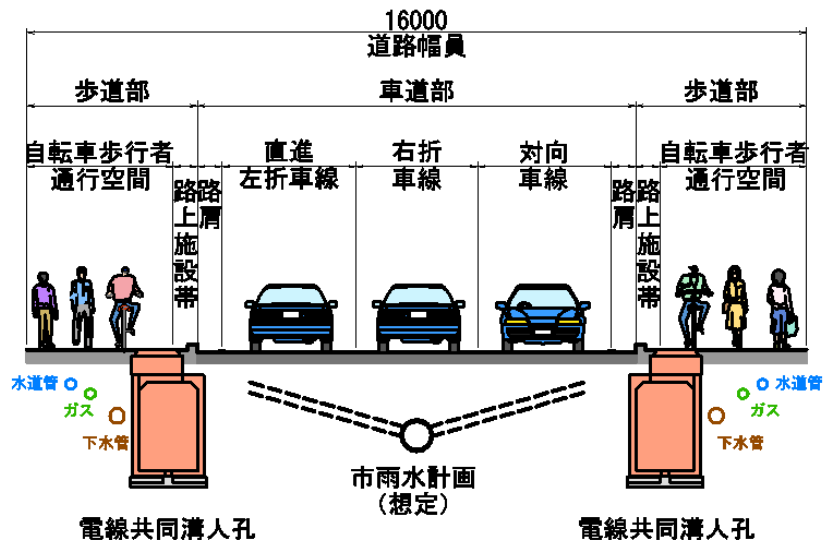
16000
道路幅員

歩道部

車道部

歩道部

自転車歩行者通行空間

路上施設帯

路肩

直進左折車線

右折車線

対向車線

路肩

路上施設帯

自転車歩行者通行空間

水道管
ガス
下水管

市雨水計画
（想定）

水道管
ガス
下水管

電線共同溝人孔

電線共同溝人孔